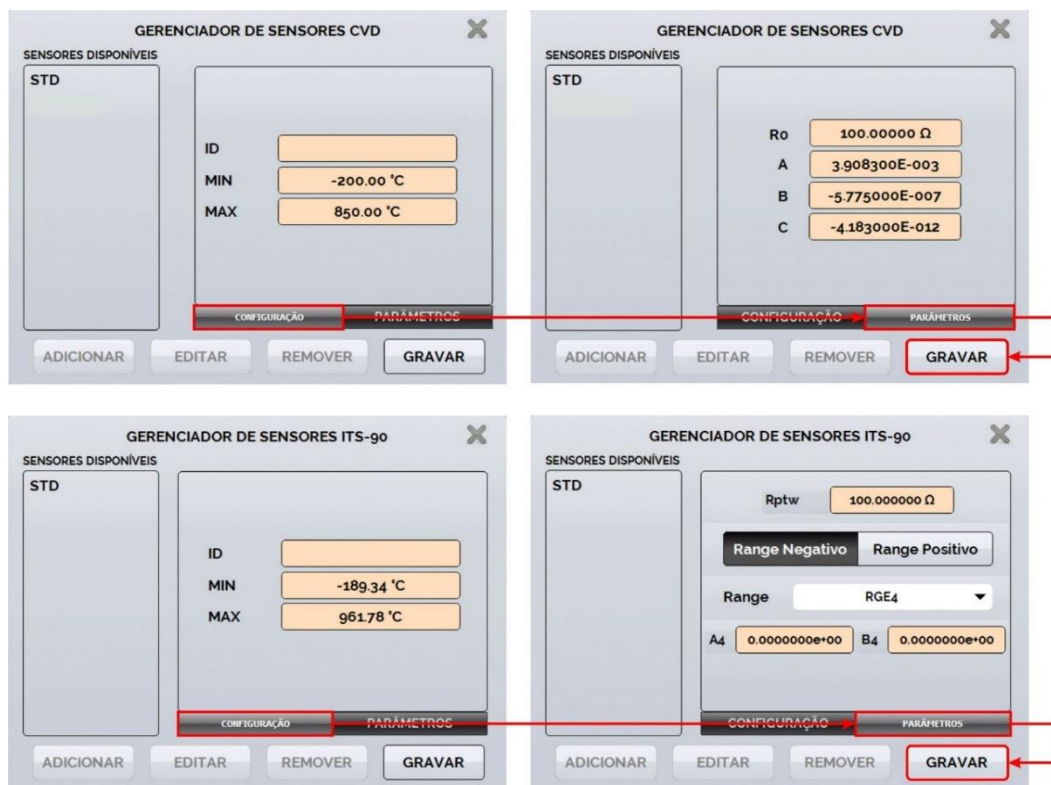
GERENCIADOR DE SENSORES CVD

SENSORES DISPONÍVEIS

STD

ID

MIN -200.00 °C

MAX 850.00 °C

CONFIGURAÇÃO PARÂMETROS

ADICIONAR EDITAR REMOVER GRAVAR

GERENCIADOR DE SENSORES CVD

SENSORES DISPONÍVEIS

STD

Ro 100.00000 Ω

A 3.908300E-003

B -5.775000E-007

C -4.183000E-012

CONFIGURAÇÃO PARÂMETROS

ADICIONAR EDITAR REMOVER GRAVAR

GERENCIADOR DE SENSORES ITS-90

SENSORES DISPONÍVEIS

STD

ID

MIN -189.34 °C

MAX 961.78 °C

CONFIGURAÇÃO PARÂMETROS

ADICIONAR EDITAR REMOVER GRAVAR

GERENCIADOR DE SENSORES ITS-90

SENSORES DISPONÍVEIS

STD

Rptw 100.000000 Ω

Range Negativo Range Positivo

Range RGE4

A4 0.0000000e+00 B4 0.0000000e+00

CONFIGURAÇÃO PARÂMETROS

ADICIONAR EDITAR REMOVER GRAVAR